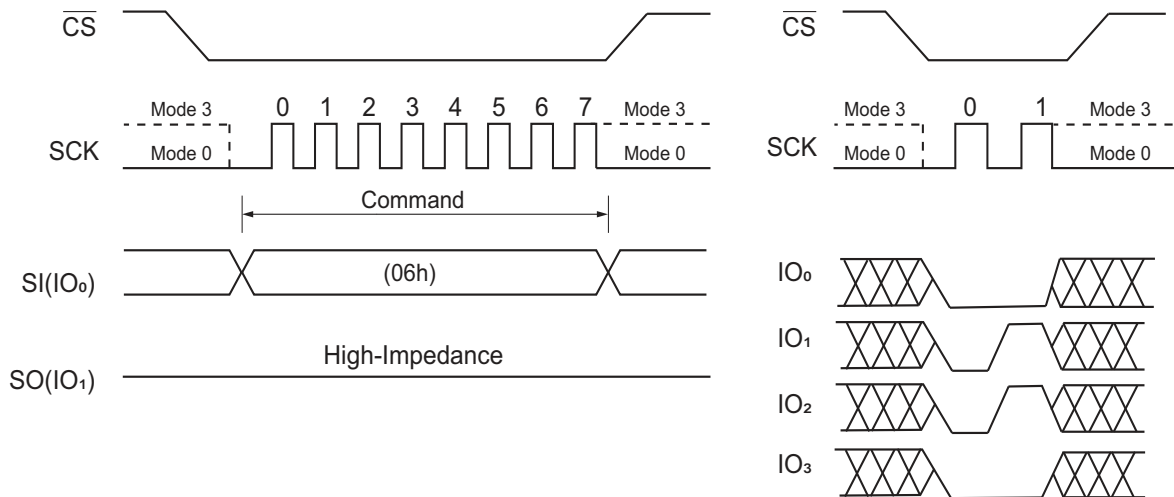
$\overline{CS}$

Mode 3
0 1 2 3 4 5 6 7
Mode 3

SCK
Mode 0
Mode 0

Command

SI(IO$_0$)
(06h)

SO(IO$_1$)
High-Impedance

$\overline{CS}$

Mode 3
0 1
Mode 3

SCK
Mode 0
Mode 0

IO$_0$

IO$_1$

IO$_2$

IO$_3$